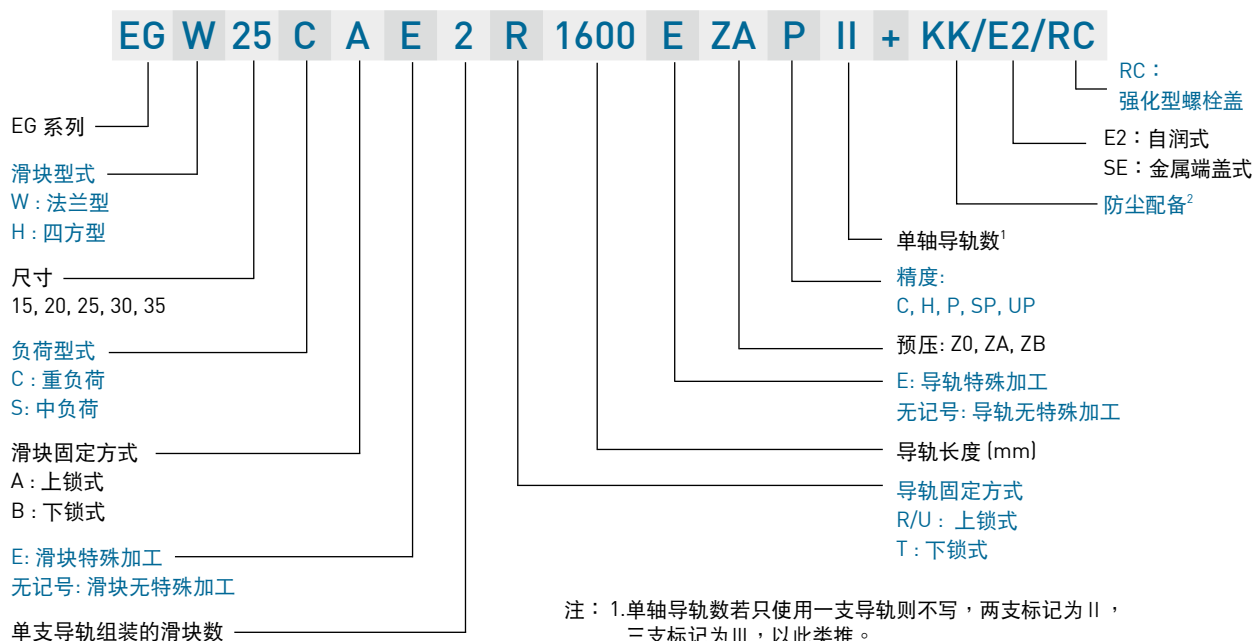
EG W 25 C A E 2 R 1600 E ZA P II + KK/E2/RC

RC：
强化型螺栓盖

E2：自润式
SE：金属端盖式

防尘配备$^2$

单轴导轨数$^1$

精度:
C, H, P, SP, UP

预压: Z0, ZA, ZB

E: 导轨特殊加工
无记号: 导轨无特殊加工

导轨长度 (mm)

导轨固定方式
R/U：上锁式
T：下锁式

EG 系列

滑块型式
W：法兰型
H：四方型

尺寸
15, 20, 25, 30, 35

负荷型式
C：重负荷
S: 中负荷

滑块固定方式
A：上锁式
B：下锁式

E: 滑块特殊加工
无记号: 滑块无特殊加工

单支导轨组装的滑块数

注：1.单轴导轨数若只使用一支导轨则不写，两支标记为 II，三支标记为 III，以此类推。